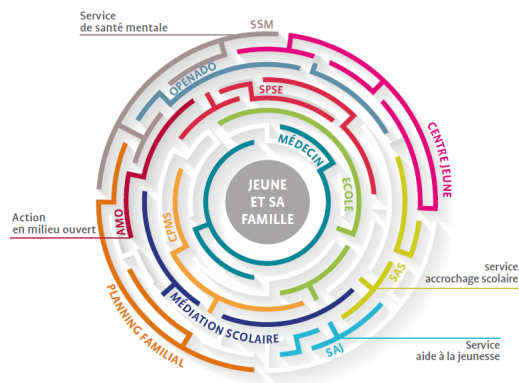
Service
de santé mentale

SSM

OPENADO

SPSE

CENTRE JEUNE

MÉDECIN

ÉCOLE

JEUNE
ET SA
FAMILLE

Action
en milieu ouvert

AMO

CPMS

SAS

service
accrochage scolaire

MÉDIATION SCOLAIRE

SAJ

Service
aide à la jeunesse

PLANNING FAMILIAL